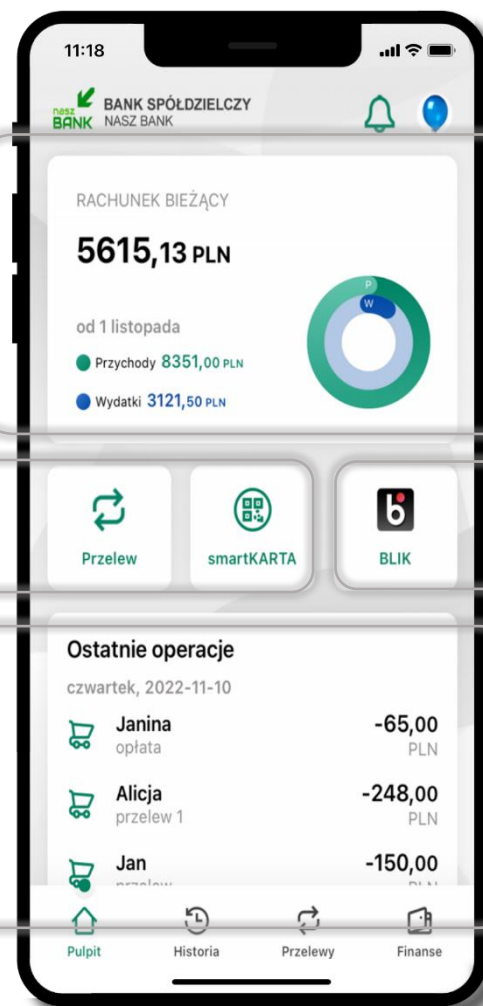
11:18

nasz BANK BANK SPÓŁDZIELCZY NASZ BANK

RACHUNEK BIEŻĄCY

5615,13 PLN

od 1 listopada

Przychody 8351,00 PLN

Wydatki 3121,50 PLN

P

W

Przelew

smartKARTA

BLIK

Ostatnie operacje

czwartek, 2022-11-10

Janina
opłata
-65,00
PLN

Alicja
przelew 1
-248,00
PLN

Jan
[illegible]
-150,00
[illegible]

Pulpit
Historia
Przelewy
Finanse